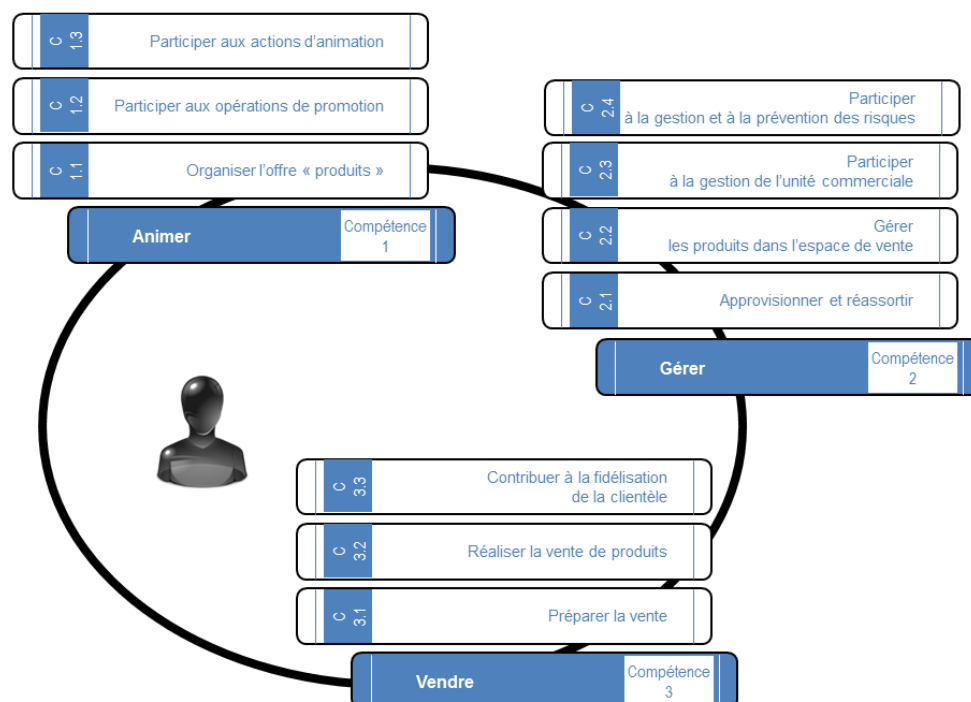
C 1.3 Participer aux actions d'animation

C 1.2 Participer aux opérations de promotion

C 1.1 Organiser l'offre « produits »

Animer
Compétence 1

C 2.4 Participer à la gestion et à la prévention des risques

C 2.3 Participer à la gestion de l'unité commerciale

C 2.2 Gérer les produits dans l'espace de vente

C 2.1 Approvisionner et réassortir

Gérer
Compétence 2

C 3.3 Contribuer à la fidélisation de la clientèle

C 3.2 Réaliser la vente de produits

C 3.1 Préparer la vente

Vendre
Compétence 3